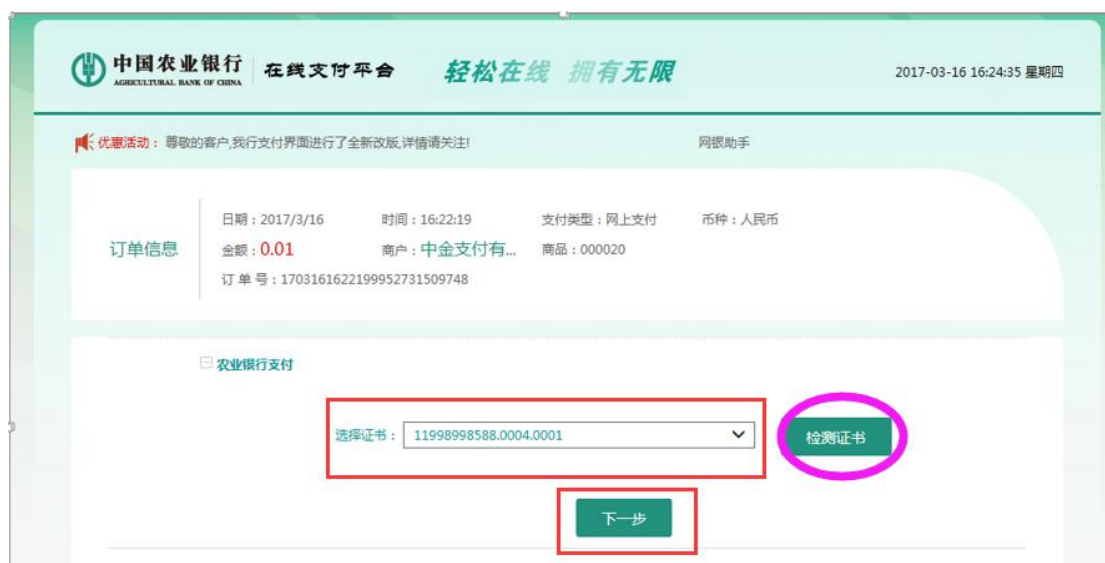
中国农业银行
AGRICULTURAL BANK OF CHINA
在线支付平台
轻松在线 拥有无限
2017-03-16 16:24:35 星期四

优惠活动： 尊敬的客户,我行支付界面进行了全新改版,详情请关注!
网银助手

订单信息
日期：2017/3/16
时间：16:22:19
支付类型：网上支付
币种：人民币
金额：0.01
商户：中金支付有...
商品：000020
订 单 号：17031616221999527315O9748

农业银行支付

选择证书：11998998588.0004.0001
检测证书

下一步